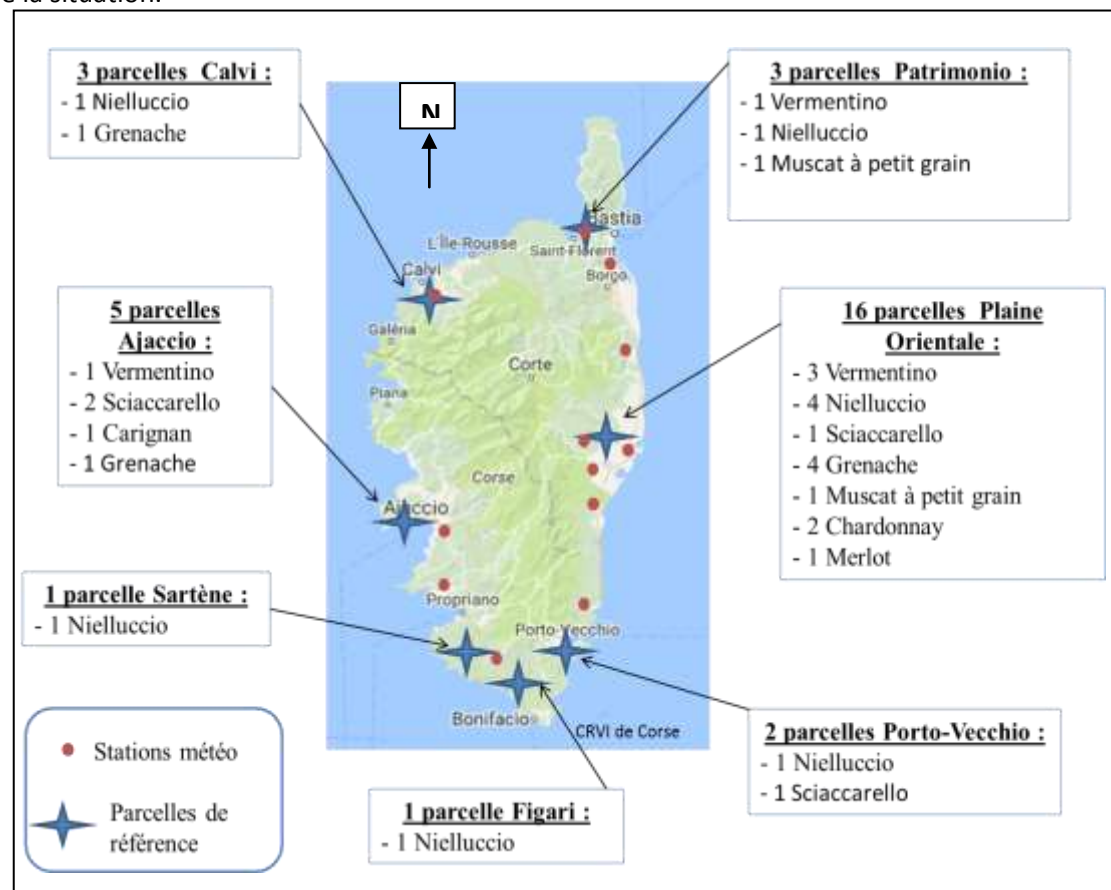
e la situation.

3 parcelles Calvi :
- 1 Nielluccio
- 1 Grenache

N

3 parcelles Patrimonio :
- 1 Vermentino
- 1 Nielluccio
- 1 Muscat à petit grain

Bastia
L'Île-Rousse
Saint-Florent
Borgo
Calvi
Galéria
Corte
Piana
Corse
Ajaccio
Propriano
Porto-Vecchio
Bonifacio
CRVI de Corse

5 parcelles Ajaccio :
- 1 Vermentino
- 2 Sciaccarello
- 1 Carignan
- 1 Grenache

16 parcelles Plaine Orientale :
- 3 Vermentino
- 4 Nielluccio
- 1 Sciaccarello
- 4 Grenache
- 1 Muscat à petit grain
- 2 Chardonnay
- 1 Merlot

1 parcelle Sartène :
- 1 Nielluccio

Stations météo

Parcelles de référence

1 parcelle Figari :
- 1 Nielluccio

2 parcelles Porto-Vecchio :
- 1 Nielluccio
- 1 Sciaccarello